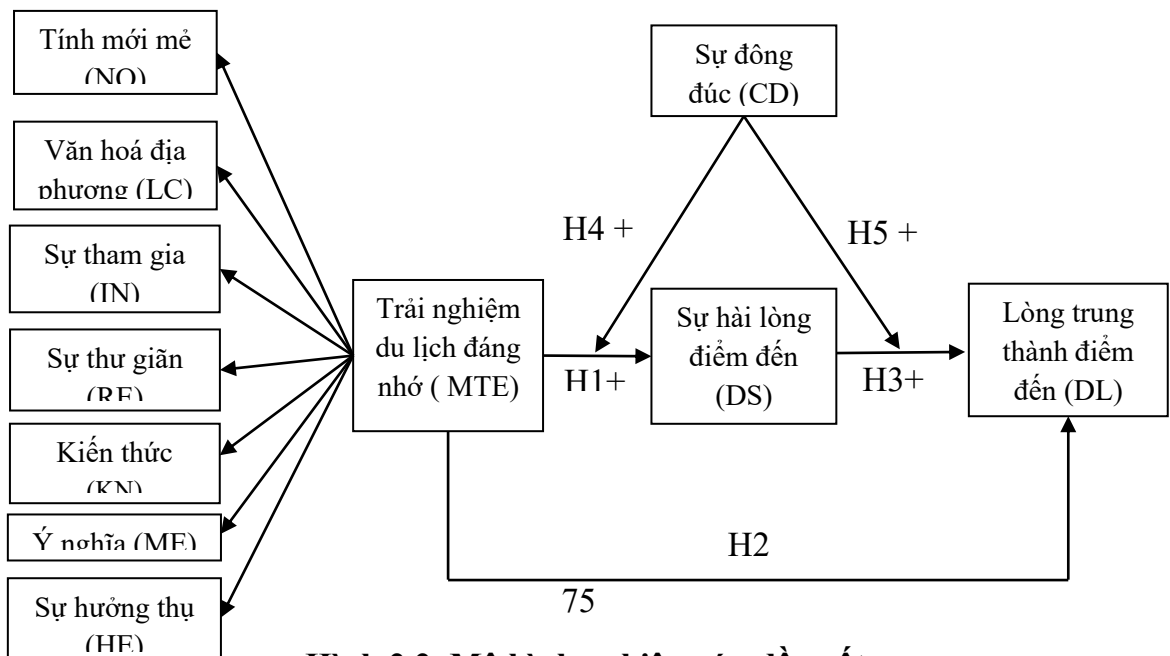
Tính mới mẻ (NO)

Văn hoá địa phương (LC)

Sự tham gia (IN)

Sự thư giãn (RE)

Kiến thức (KN)

Ý nghĩa (ME)

Sự hưởng thụ (HE)

Sự đông đúc (CD)

H4 +

H5 +

Trải nghiệm du lịch đáng nhớ ( MTE)

H1+

Sự hài lòng điểm đến (DS)

H3+

Lòng trung thành điểm đến (DL)

H2

75

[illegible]